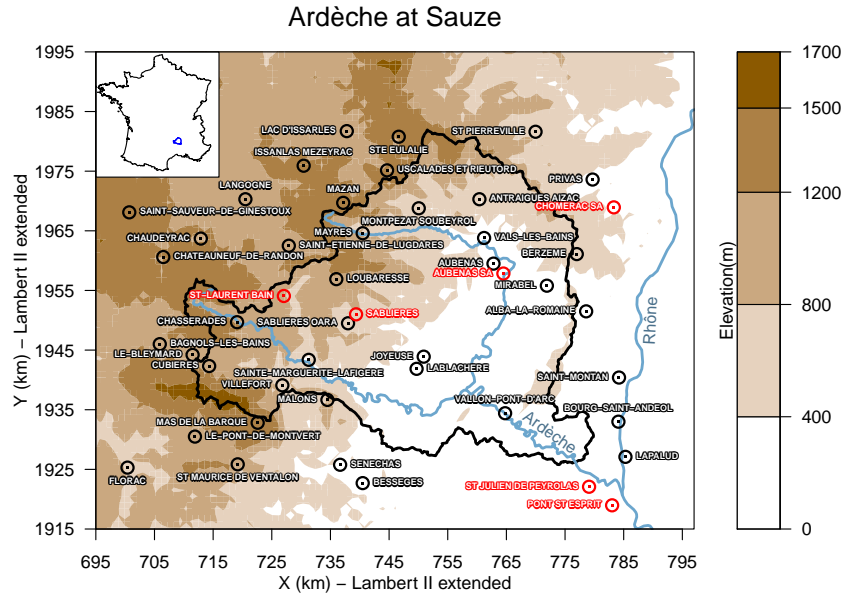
Ardèche at Sauze

1995
1985
1975
1965
1955
1945
1935
1925
1915

Y (km) – Lambert II extended

695 705 715 725 735 745 755 765 775 785 795

X (km) – Lambert II extended

LAC D'ISSARLES
ST PIERREVILLE
ISSANLAS MEZEYRAC
STE EULALIE
USCLADES ET RIEUTORD
LANGOGNE
MAZAN
ANTRAIGUES AIZAC
PRIVAS
CHOMERAC SA
SAINT-SAUVEUR-DE-GINESTOUX
MONTPEZAT SOUBEYROL
CHAUDEYRAC
MAYRES
VALS-LES-BAINS
SAINT-ETIENNE-DE-LUGDARES
CHATEAUNEUF-DE-RANDON
BERZEME
AUBENAS
AUBENAS SA
LOUBARESSE
MIRABEL
ST-LAURENT BAIN
ALBA-LA-ROMAINE
SABLIERES
CHASSERADES
SABLIERES OARA
BAGNOLS-LES-BAINS
LE-BLEYMARD
JOYEUSE
CUBIERES
LABLACHERE
SAINTE-MARGUERITE-LAFIGERE
SAINT-MONTAN
VILLEFORT
MALONS
VALLON-PONT-D'ARC
BOURG-SAINT-ANDEOL
MAS DE LA BARQUE
LE-PONT-DE-MONTVERT
LAPALUD
SENECHAS
FLORAC
ST MAURICE DE VENTALON
BESSEGES
ST JULIEN DE PEYROLAS
PONT ST ESPRIT
Rhône
Ardèche

Elevation(m)
1700
1500
1200
800
400
0